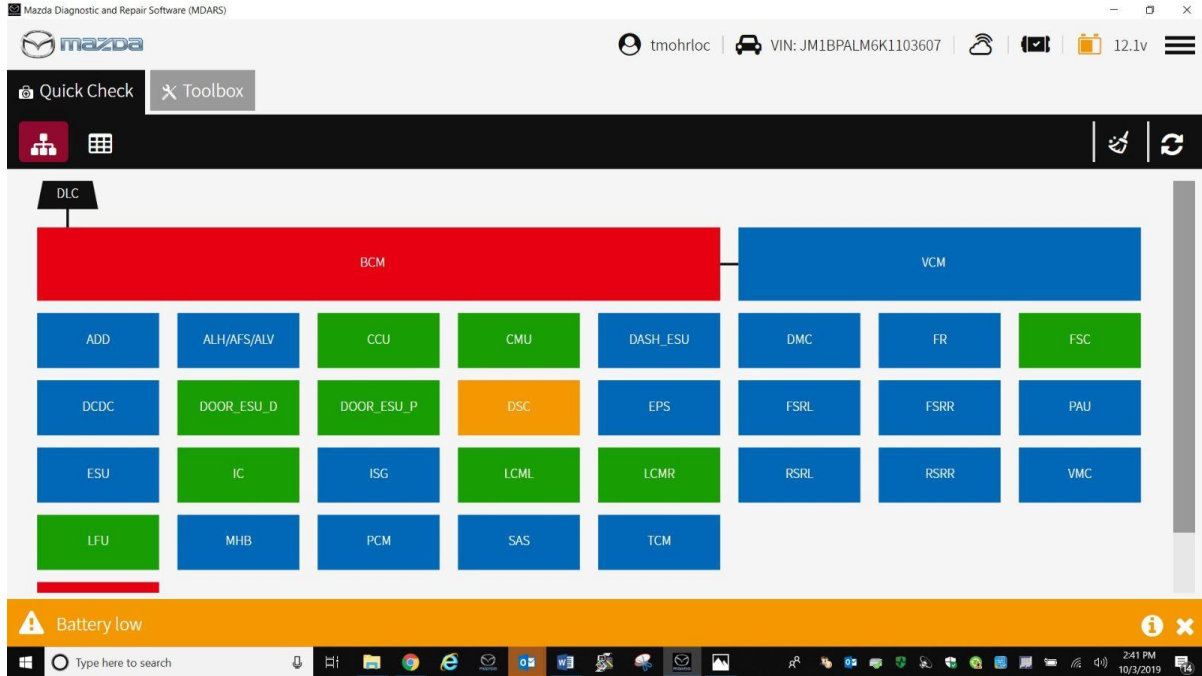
Mazda Diagnostic and Repair Software (MDARS)

mazda

tmohrloc | VIN: JM1BPALM6K1103607 | 12.1v

Quick Check
Toolbox

DLC

BCM
VCM

ADD
ALH/AFS/ALV
CCU
CMU
DASH_ESU
DMC
FR
FSC

DCDC
DOOR_ESU_D
DOOR_ESU_P
DSC
EPS
FSRL
FSRR
PAU

ESU
IC
ISG
LCML
LCMR
RSRL
RSRR
VMC

LFU
MHB
PCM
SAS
TCM

Battery low

Type here to search

2:41 PM
10/3/2019
14